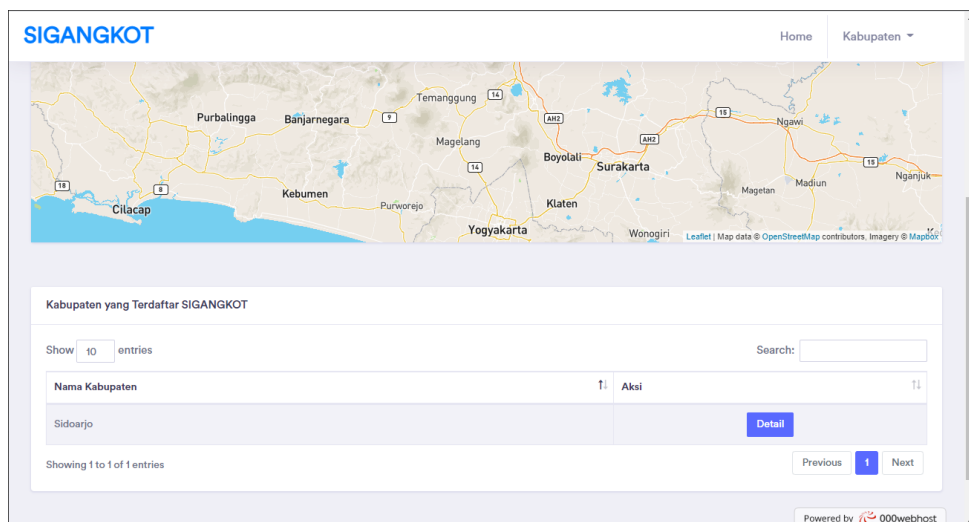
SIGANGKOT

Home Kabupaten

Temanggung 14 Purbalingga Banjarnegara 9 AH2 15 Ngawi Magelang AH2 14 Boyolali Surakarta 15 18 8 Madiun Nganjuk Magetan Kebumen Purworejo Cilacap Klaten Yogyakarta Wonogiri

Leaflet | Map data © OpenStreetMap contributors, Imagery © Mapbox

Kabupaten yang Terdaftar SIGANGKOT

Show 10 entries

Search:

| Nama Kabupaten | Aksi |
|---|---|
| Sidoarjo | Detail |

Showing 1 to 1 of 1 entries

Previous 1 Next

Powered by 000webhost